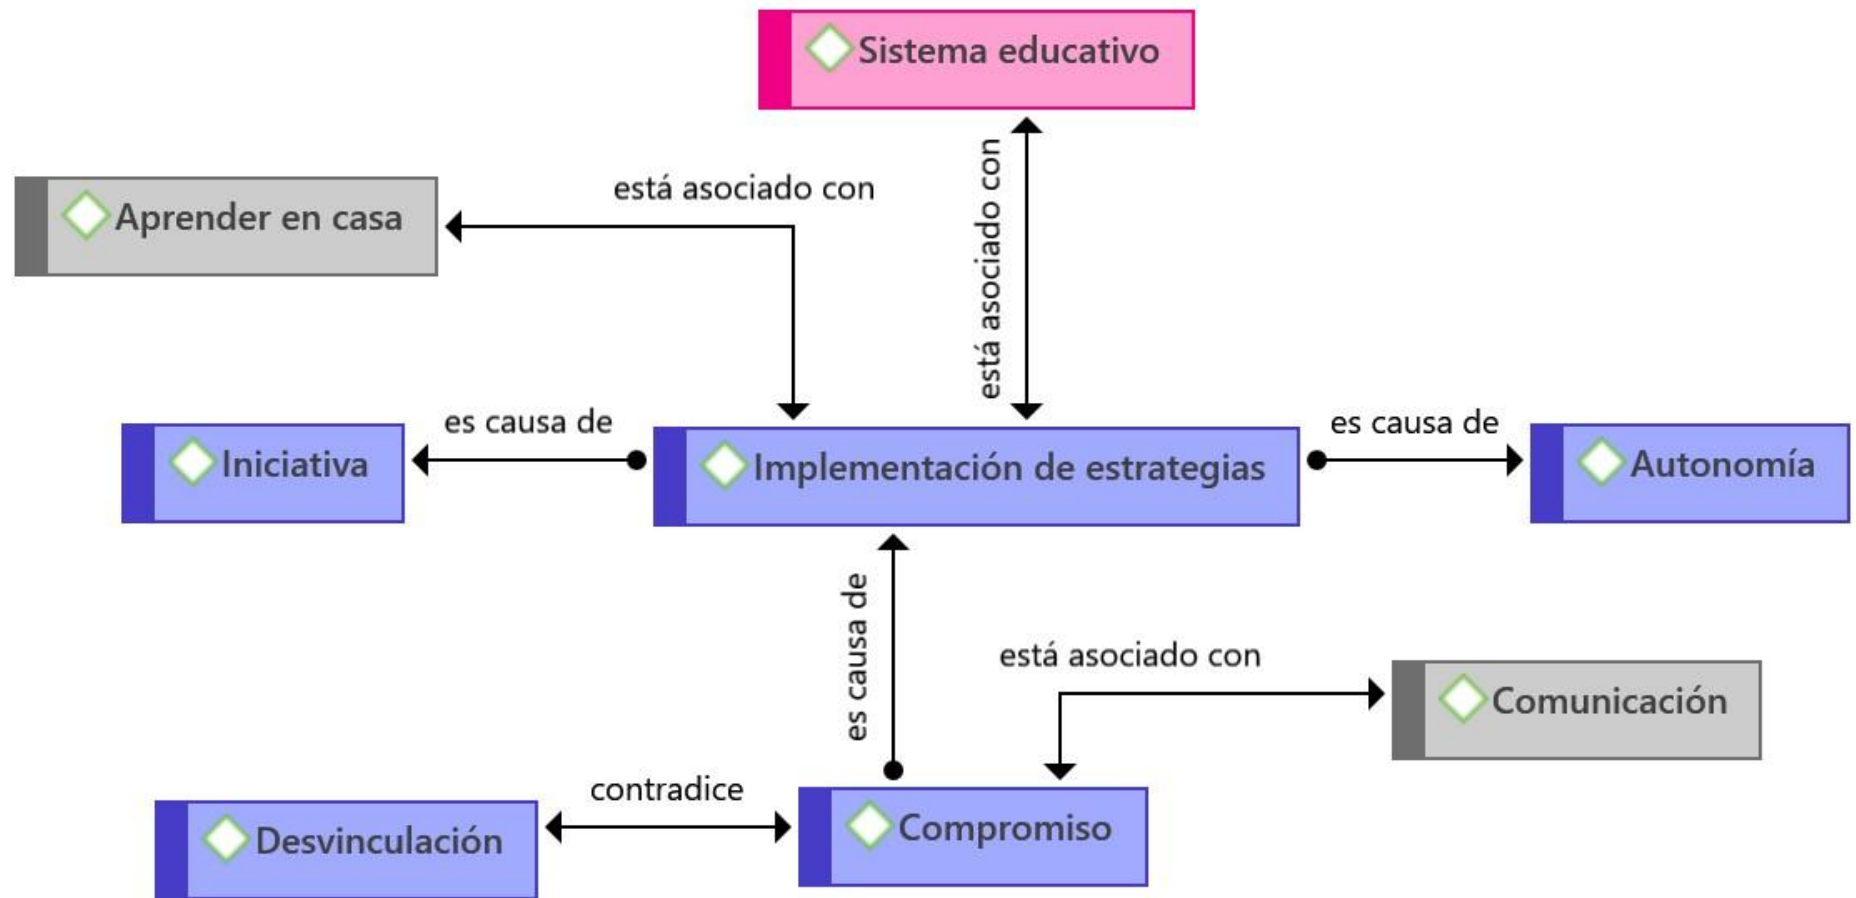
Sistema educativo

Aprender en casa

está asociado con

está asociado con

Iniciativa

es causa de

Implementación de estrategias

es causa de

Autonomía

es causa de

está asociado con

Comunicación

contradice

Desvinculación

Compromiso